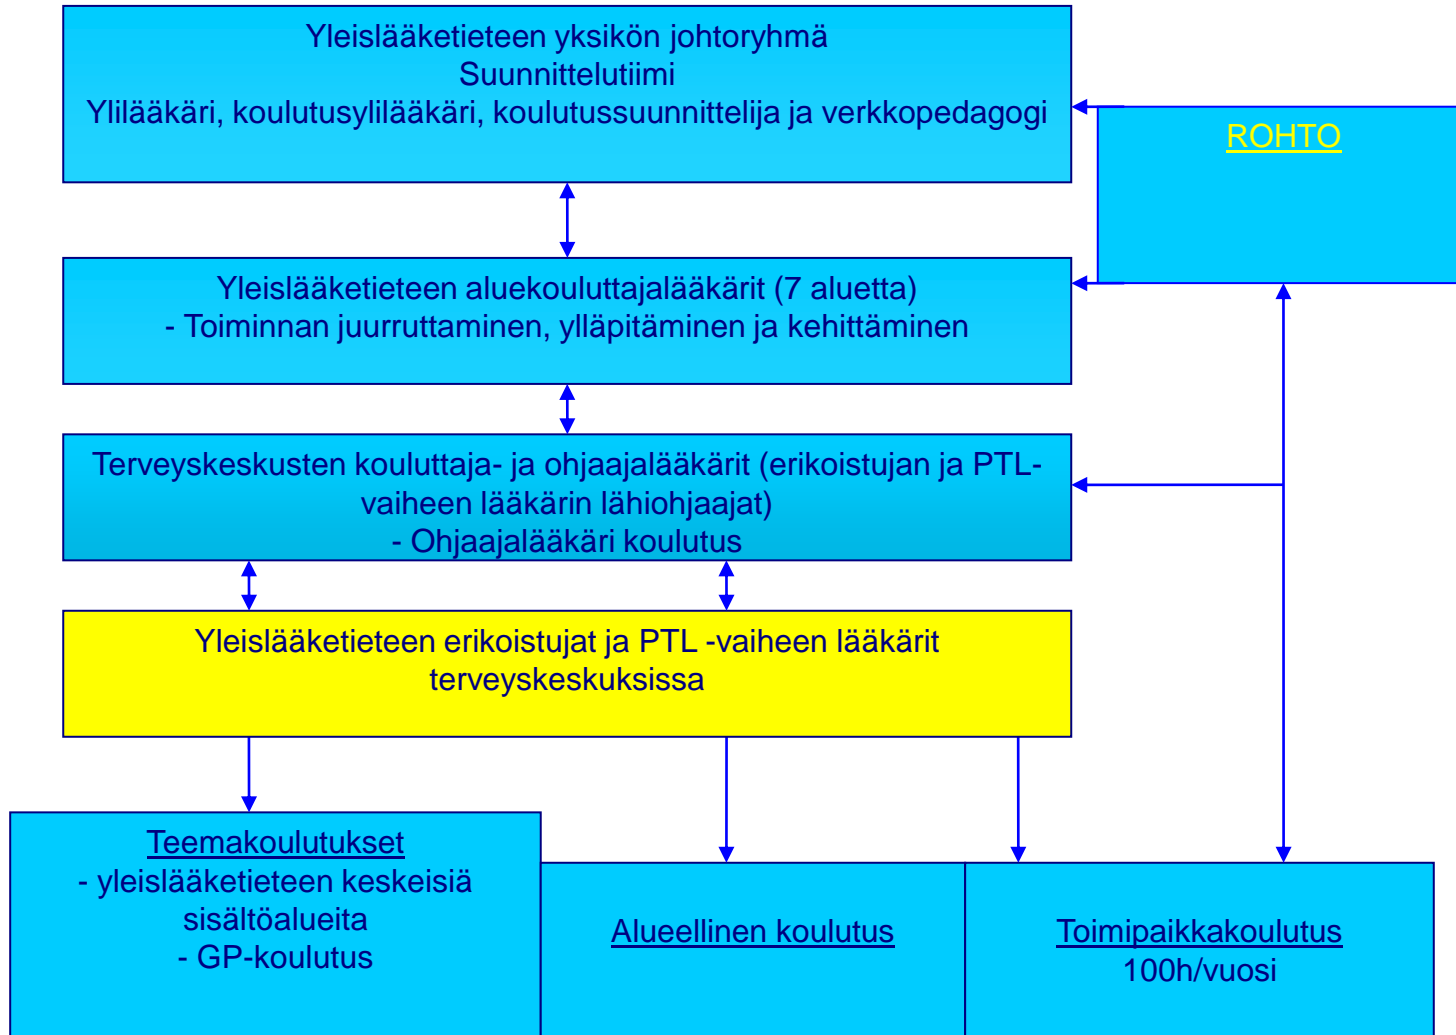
Yleislääketieteen yksikön johtoryhmä
Suunnittelutiimi
Ylilääkäri, koulutusylilääkäri, koulutussuunnittelija ja verkkopedagogi

ROHTO

Yleislääketieteen aluekouluttajalääkärit (7 aluetta)
- Toiminnan juurruttaminen, ylläpitäminen ja kehittäminen

Terveyskeskusten kouluttaja- ja ohjaajalääkärit (erikoistujan ja PTL-vaiheen lääkärin lähiohjaajat)
- Ohjaajalääkäri koulutus

Yleislääketieteen erikoistujat ja PTL -vaiheen lääkärit terveyskeskuksissa

Teemakoulutukset
- yleislääketieteen keskeisiä sisältöalueita
- GP-koulutus

Alueellinen koulutus

Toimipaikkakoulutus
100h/vuosi